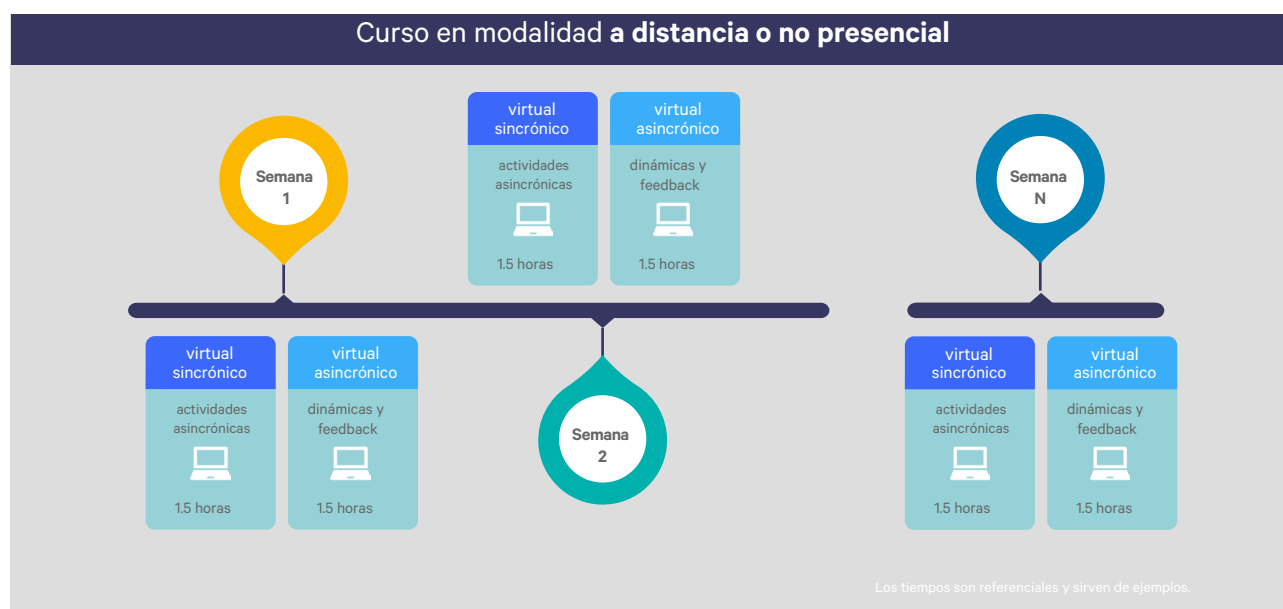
Curso en modalidad **a distancia o no presencial**

Semana 1

virtual sincrónico
actividades asincrónicas
1.5 horas

virtual asincrónico
dinámicas y feedback
1.5 horas

virtual sincrónico
actividades asincrónicas
1.5 horas

virtual asincrónico
dinámicas y feedback
1.5 horas

Semana 2

Semana N

virtual sincrónico
actividades asincrónicas
1.5 horas

virtual asincrónico
dinámicas y feedback
1.5 horas

Los tiempos son referenciales y sirven de ejemplos.